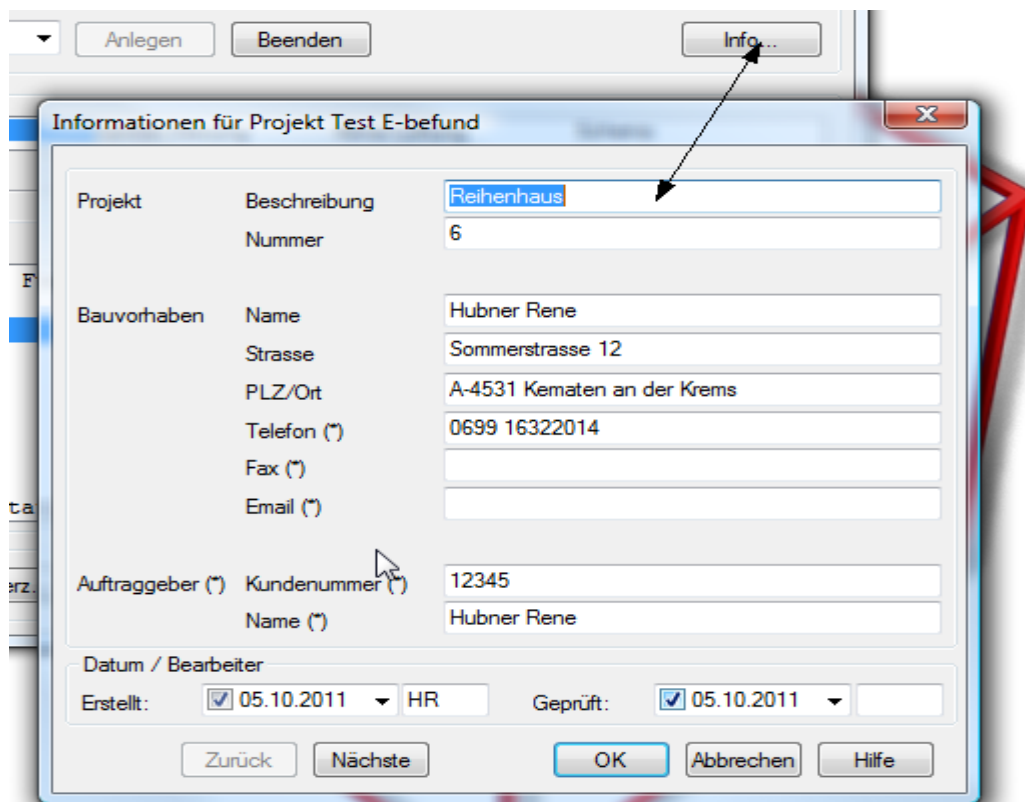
Anlegen Beenden Info...

Informationen für Projekt Test E-befund

Projekt Beschreibung Reihenhaus
Nummer 6

Bauvorhaben Name Hubner Rene
Strasse Sommerstrasse 12
PLZ/Ort A-4531 Kematen an der Krems
Telefon (*) 0699 16322014
Fax (*)
Email (*)

Auftraggeber (*) Kundenummer (*) 12345
Name (*) Hubner Rene

Datum / Bearbeiter
Erstellt: 05.10.2011 HR Geprüft: 05.10.2011

Zurück Nächste OK Abbrechen Hilfe